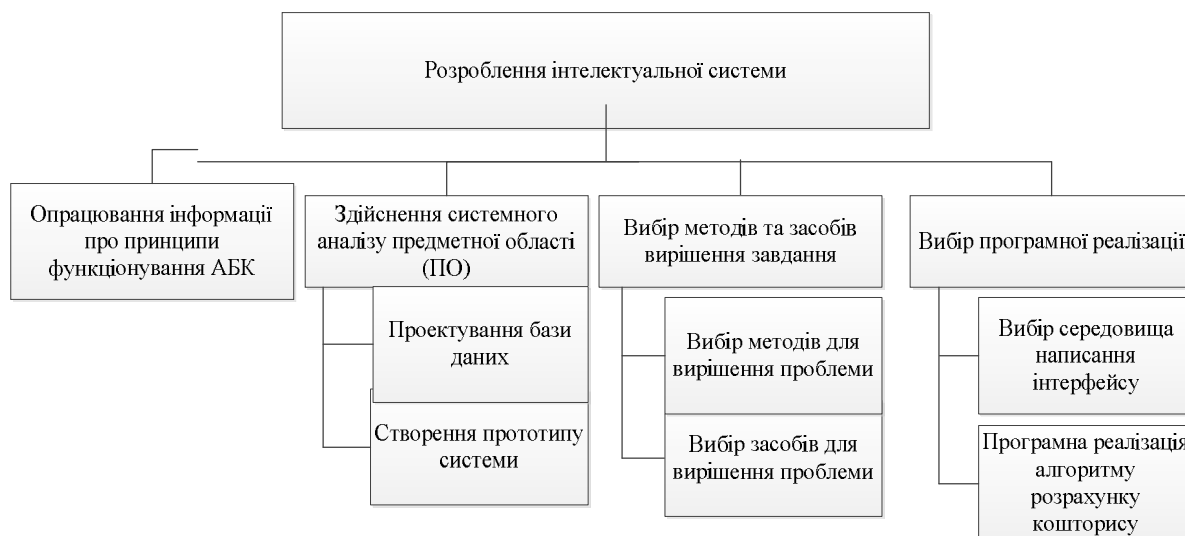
Розроблення інтелектуальної системи

Опрацювання інформації про принципи функціонування АБК

Здійснення системного аналізу предметної області (ПО)

Проектування бази даних

Створення прототипу системи

Вибір методів та засобів вирішення завдання

Вибір методів для вирішення проблеми

Вибір засобів для вирішення проблеми

Вибір програмної реалізації

Вибір середовища написання інтерфейсу

Програмна реалізація алгоритму розрахунку кошторису